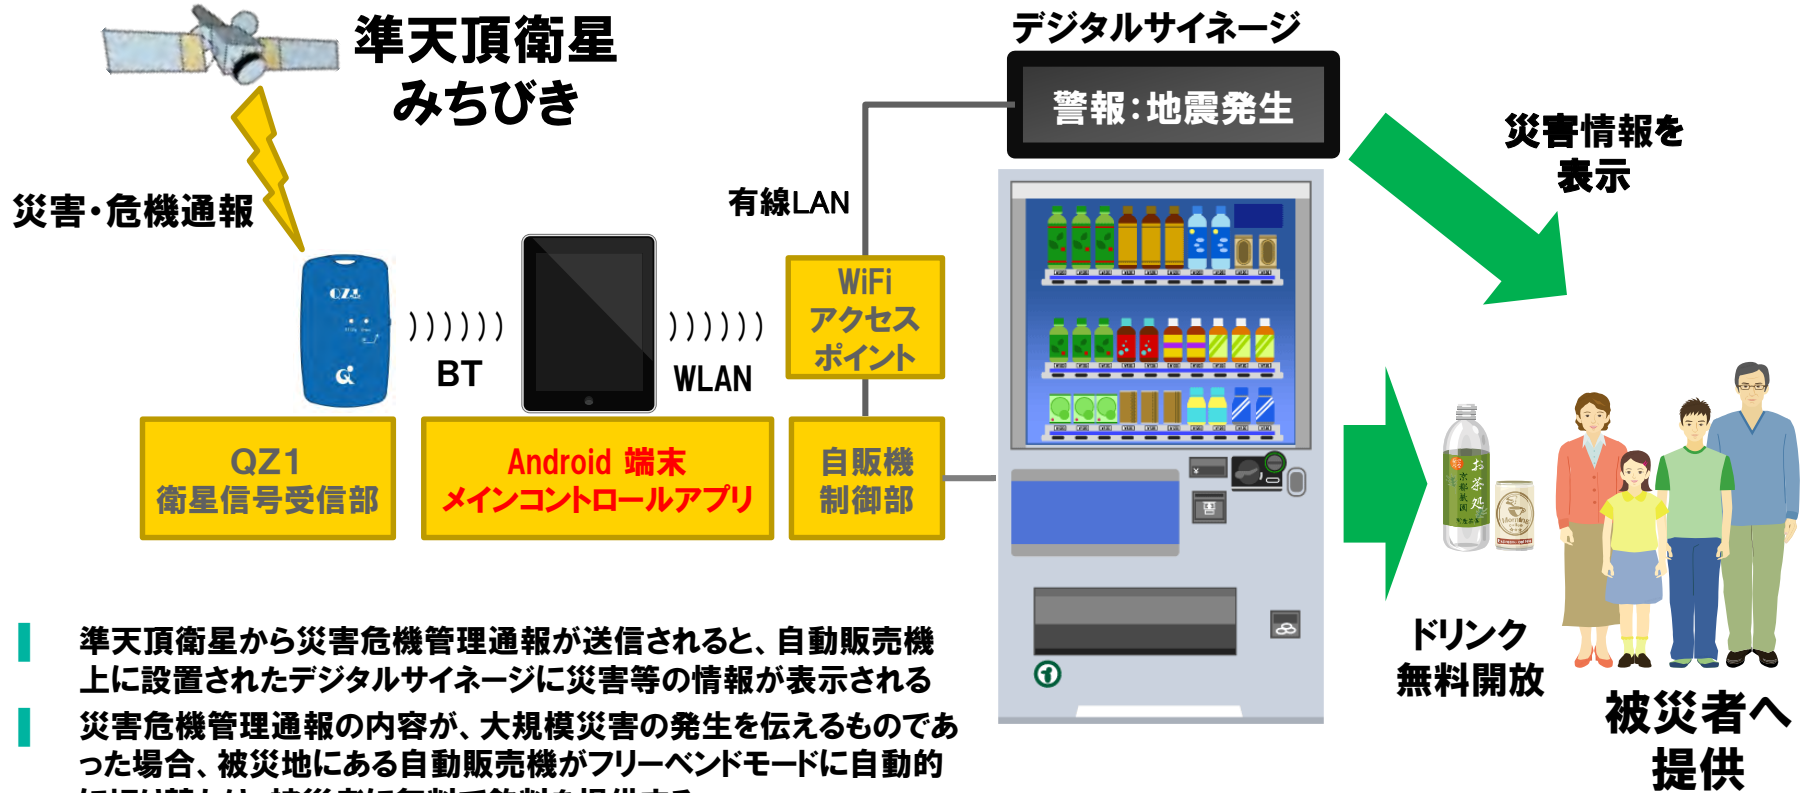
準天頂衛星
みちびき

災害・危機通報

デジタルサイネージ

警報：地震発生

災害情報を
表示

有線LAN

QZ1

BT

WLAN

WiFi
アクセス
ポイント

QZ1
衛星信号受信部

Android 端末
メインコントロールアプリ

自販機
制御部

ドリンク
無料開放

被災者へ
提供

準天頂衛星から災害危機管理通報が送信されると、自動販売機上に設置されたデジタルサイネージに災害等の情報が表示される

災害危機管理通報の内容が、大規模災害の発生を伝えるものであった場合、被災地にある自動販売機がフリーベンドモードに自動的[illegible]